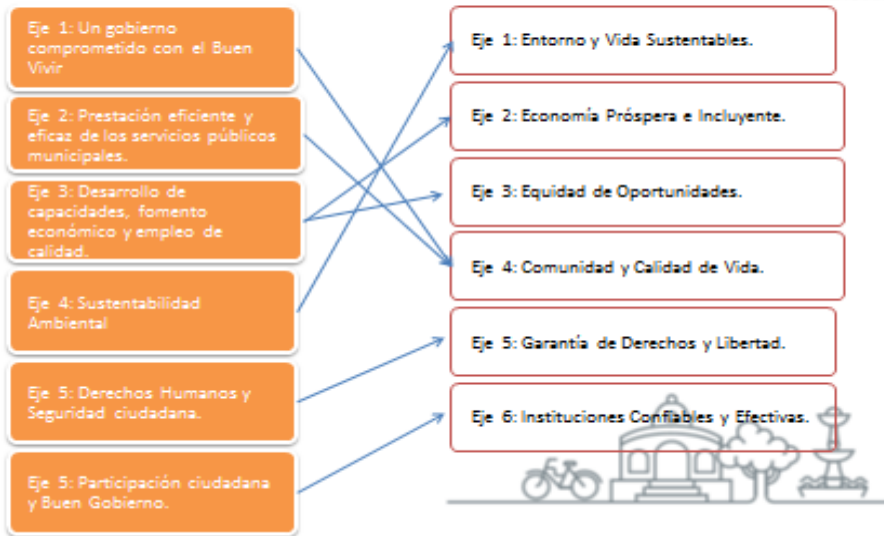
Eje 1: Un gobierno comprometido con el Buen Vivir

Eje 2: Prestación eficiente y eficaz de los servicios públicos municipales.

Eje 3: Desarrollo de capacidades, fomento económico y empleo de calidad.

Eje 4: Sustentabilidad Ambiental

Eje 5: Derechos Humanos y Seguridad ciudadana.

Eje 5: Participación ciudadana y Buen Gobierno.

Eje 1: Entorno y Vida Sustentables.

Eje 2: Economía Próspera e Incluyente.

Eje 3: Equidad de Oportunidades.

Eje 4: Comunidad y Calidad de Vida.

Eje 5: Garantía de Derechos y Libertad.

Eje 6: Instituciones Confiables y Efectivas.